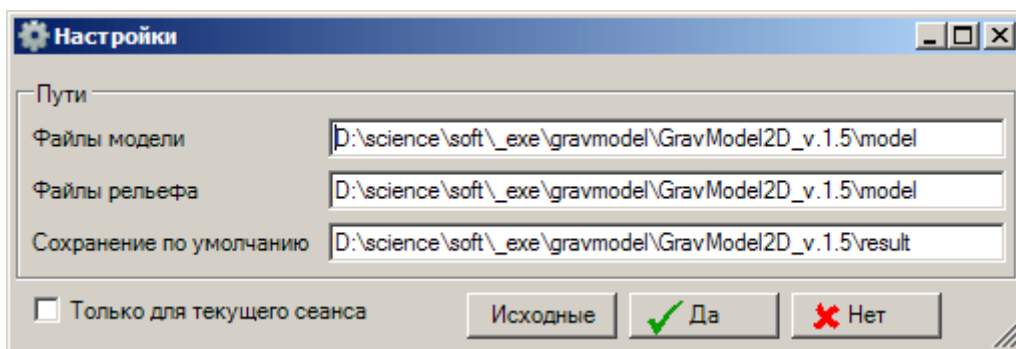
Настройки

Пути

Файлы модели D:\science\soft\_exe\gravmodel\GravModel2D_v.1.5\model

Файлы рельефа D:\science\soft\_exe\gravmodel\GravModel2D_v.1.5\model

Сохранение по умолчанию D:\science\soft\_exe\gravmodel\GravModel2D_v.1.5\result

Только для текущего сеанса

Исходные

Да

Нет